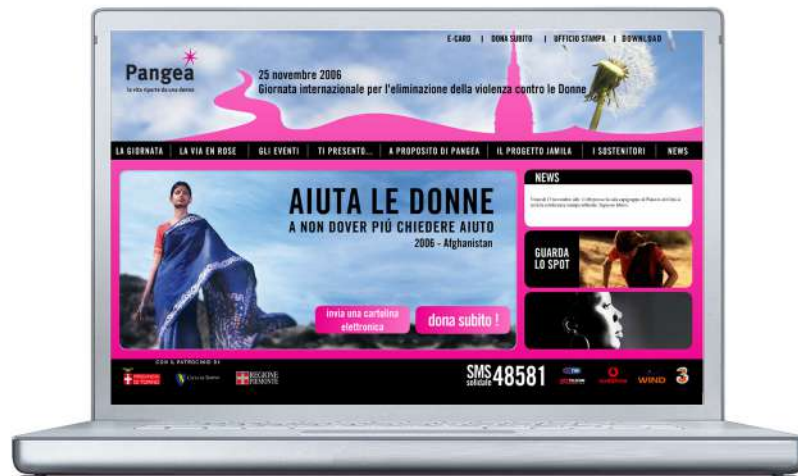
E-CARD | DONA SUBITO | UFFICIO STAMPA | DOWNLOAD

Pangea
la vita riparte da una donna

25 novembre 2006
Giornata internazionale per l'eliminazione della violenza contro le Donne

LA GIORNATA | LA VIA EN ROSE | GLI EVENTI | TI PRESENTO... | A PROPOSITO DI PANGEA | IL PROGETTO JAMILA | I SOSTENITORI | NEWS

AIUTA LE DONNE
A NON DOVER PIÙ CHIEDERE AIUTO
2006 - Afghanistan

invia una cartolina elettronica

dona subito !

NEWS

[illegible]

GUARDA LO SPOT

CON IL PATROCINIO DI

PROVINCIA DI TORINO

Città di Torino

REGIONE PIEMONTE

SMS solidale 48581

TIM

vodafone

WIND

3